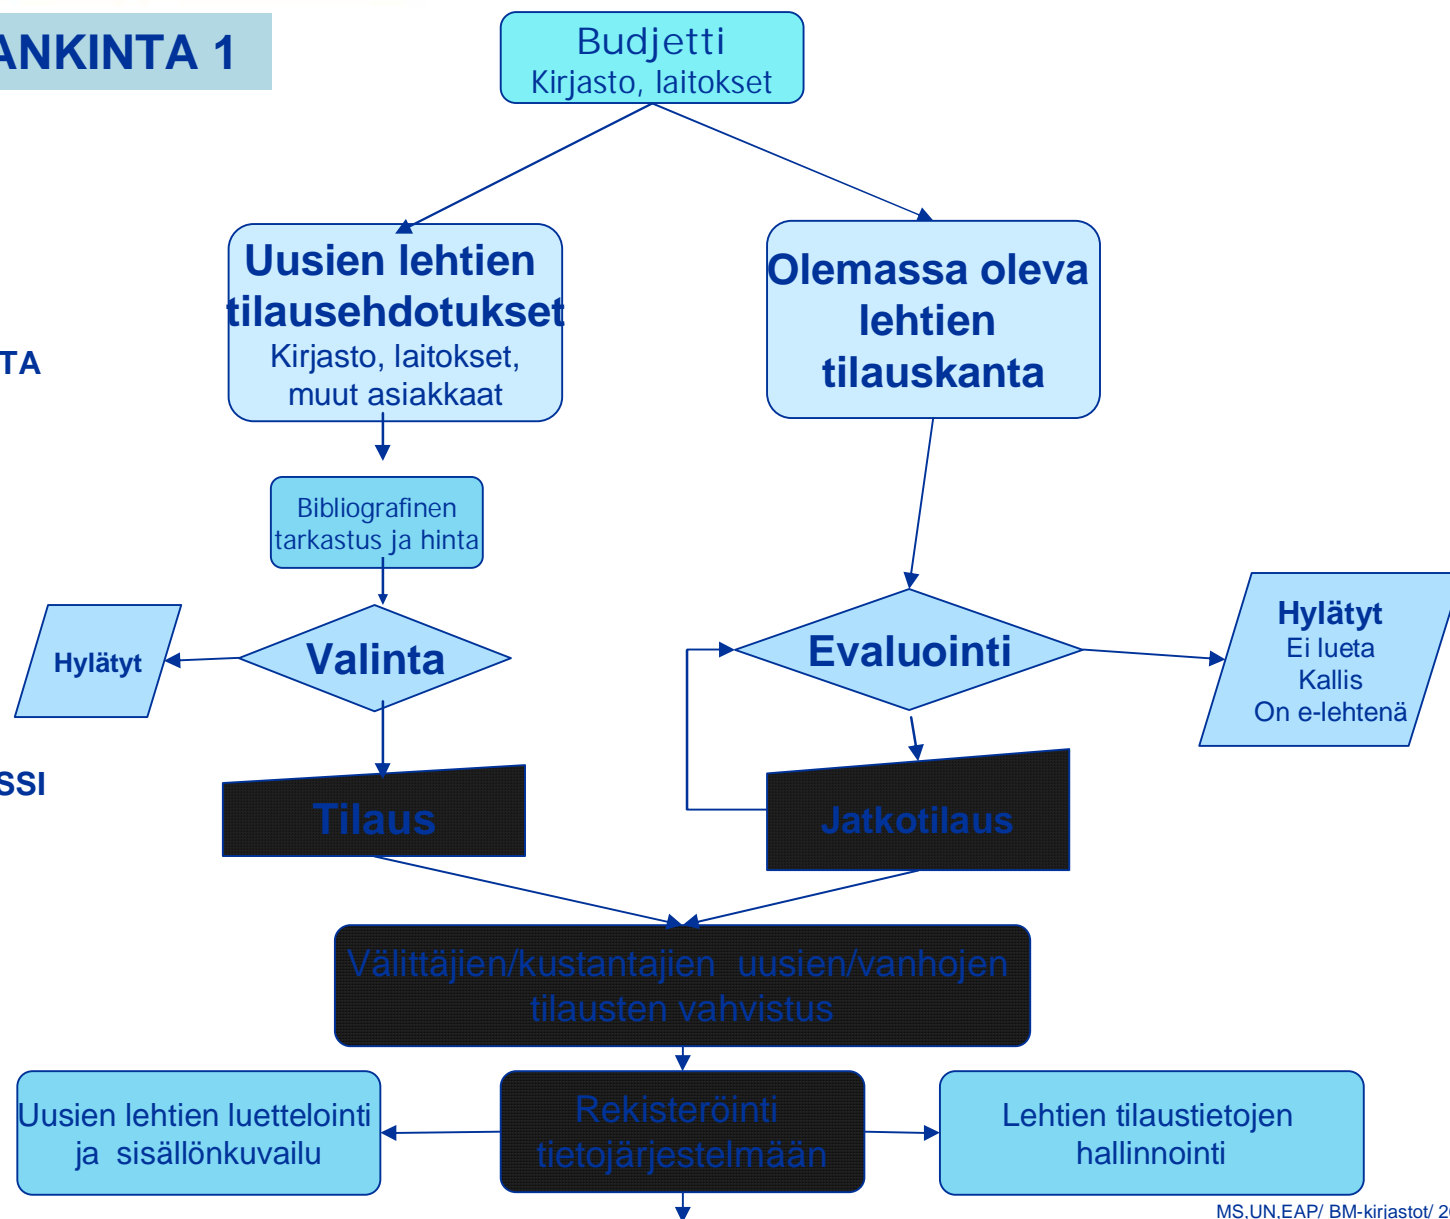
ANKINTA 1

TA

SSI

Budjetti
Kirjasto, laitokset

Uusien lehtien tilausehdotukset
Kirjasto, laitokset, muut asiakkaat

Olemassa oleva lehtien tilauskanta

Bibliografinen tarkastus ja hinta

Hylätyt

Valinta

Evaluointi

Hylätyt
Ei lueta
Kallis
On e-lehtenä

Tilaus

Jatkotilaus

Välittäjien/kustantajien uusien/vanhojen tilausten vahvistus

Uusien lehtien luettelointi ja sisällönkuvailu

Rekisteröinti tietojärjestelmään

Lehtien tilaustietojen hallinnointi

MS,UN,EAP/ BM-kirjastot/ 2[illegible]